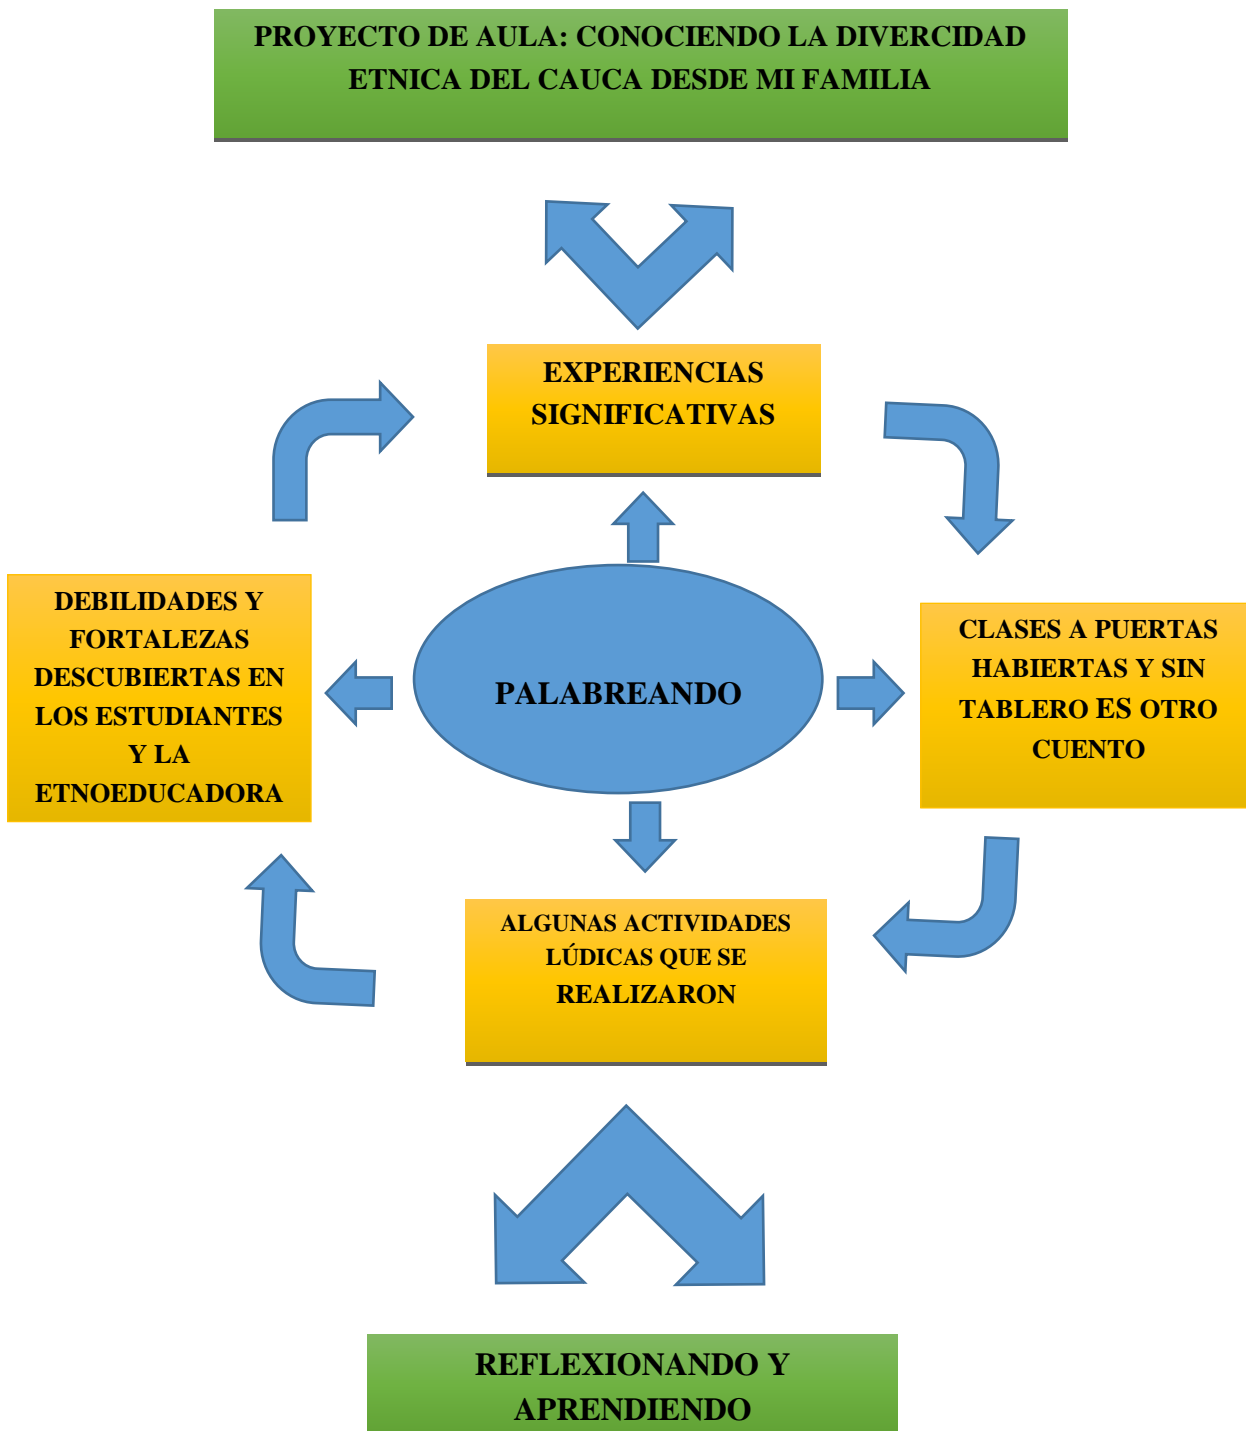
PROYECTO DE AULA: CONOCIENDO LA DIVERCIDAD ETNICA DEL CAUCA DESDE MI FAMILIA

EXPERIENCIAS SIGNIFICATIVAS

DEBILIDADES Y FORTALEZAS DESCUBIERTAS EN LOS ESTUDIANTES Y LA ETNOEDUCADORA

PALABREANDO

CLASES A PUERTAS HABIERTAS Y SIN TABLERO ES OTRO CUENTO

ALGUNAS ACTIVIDADES LÚDICAS QUE SE REALIZARON

REFLEXIONANDO Y APRENDIENDO